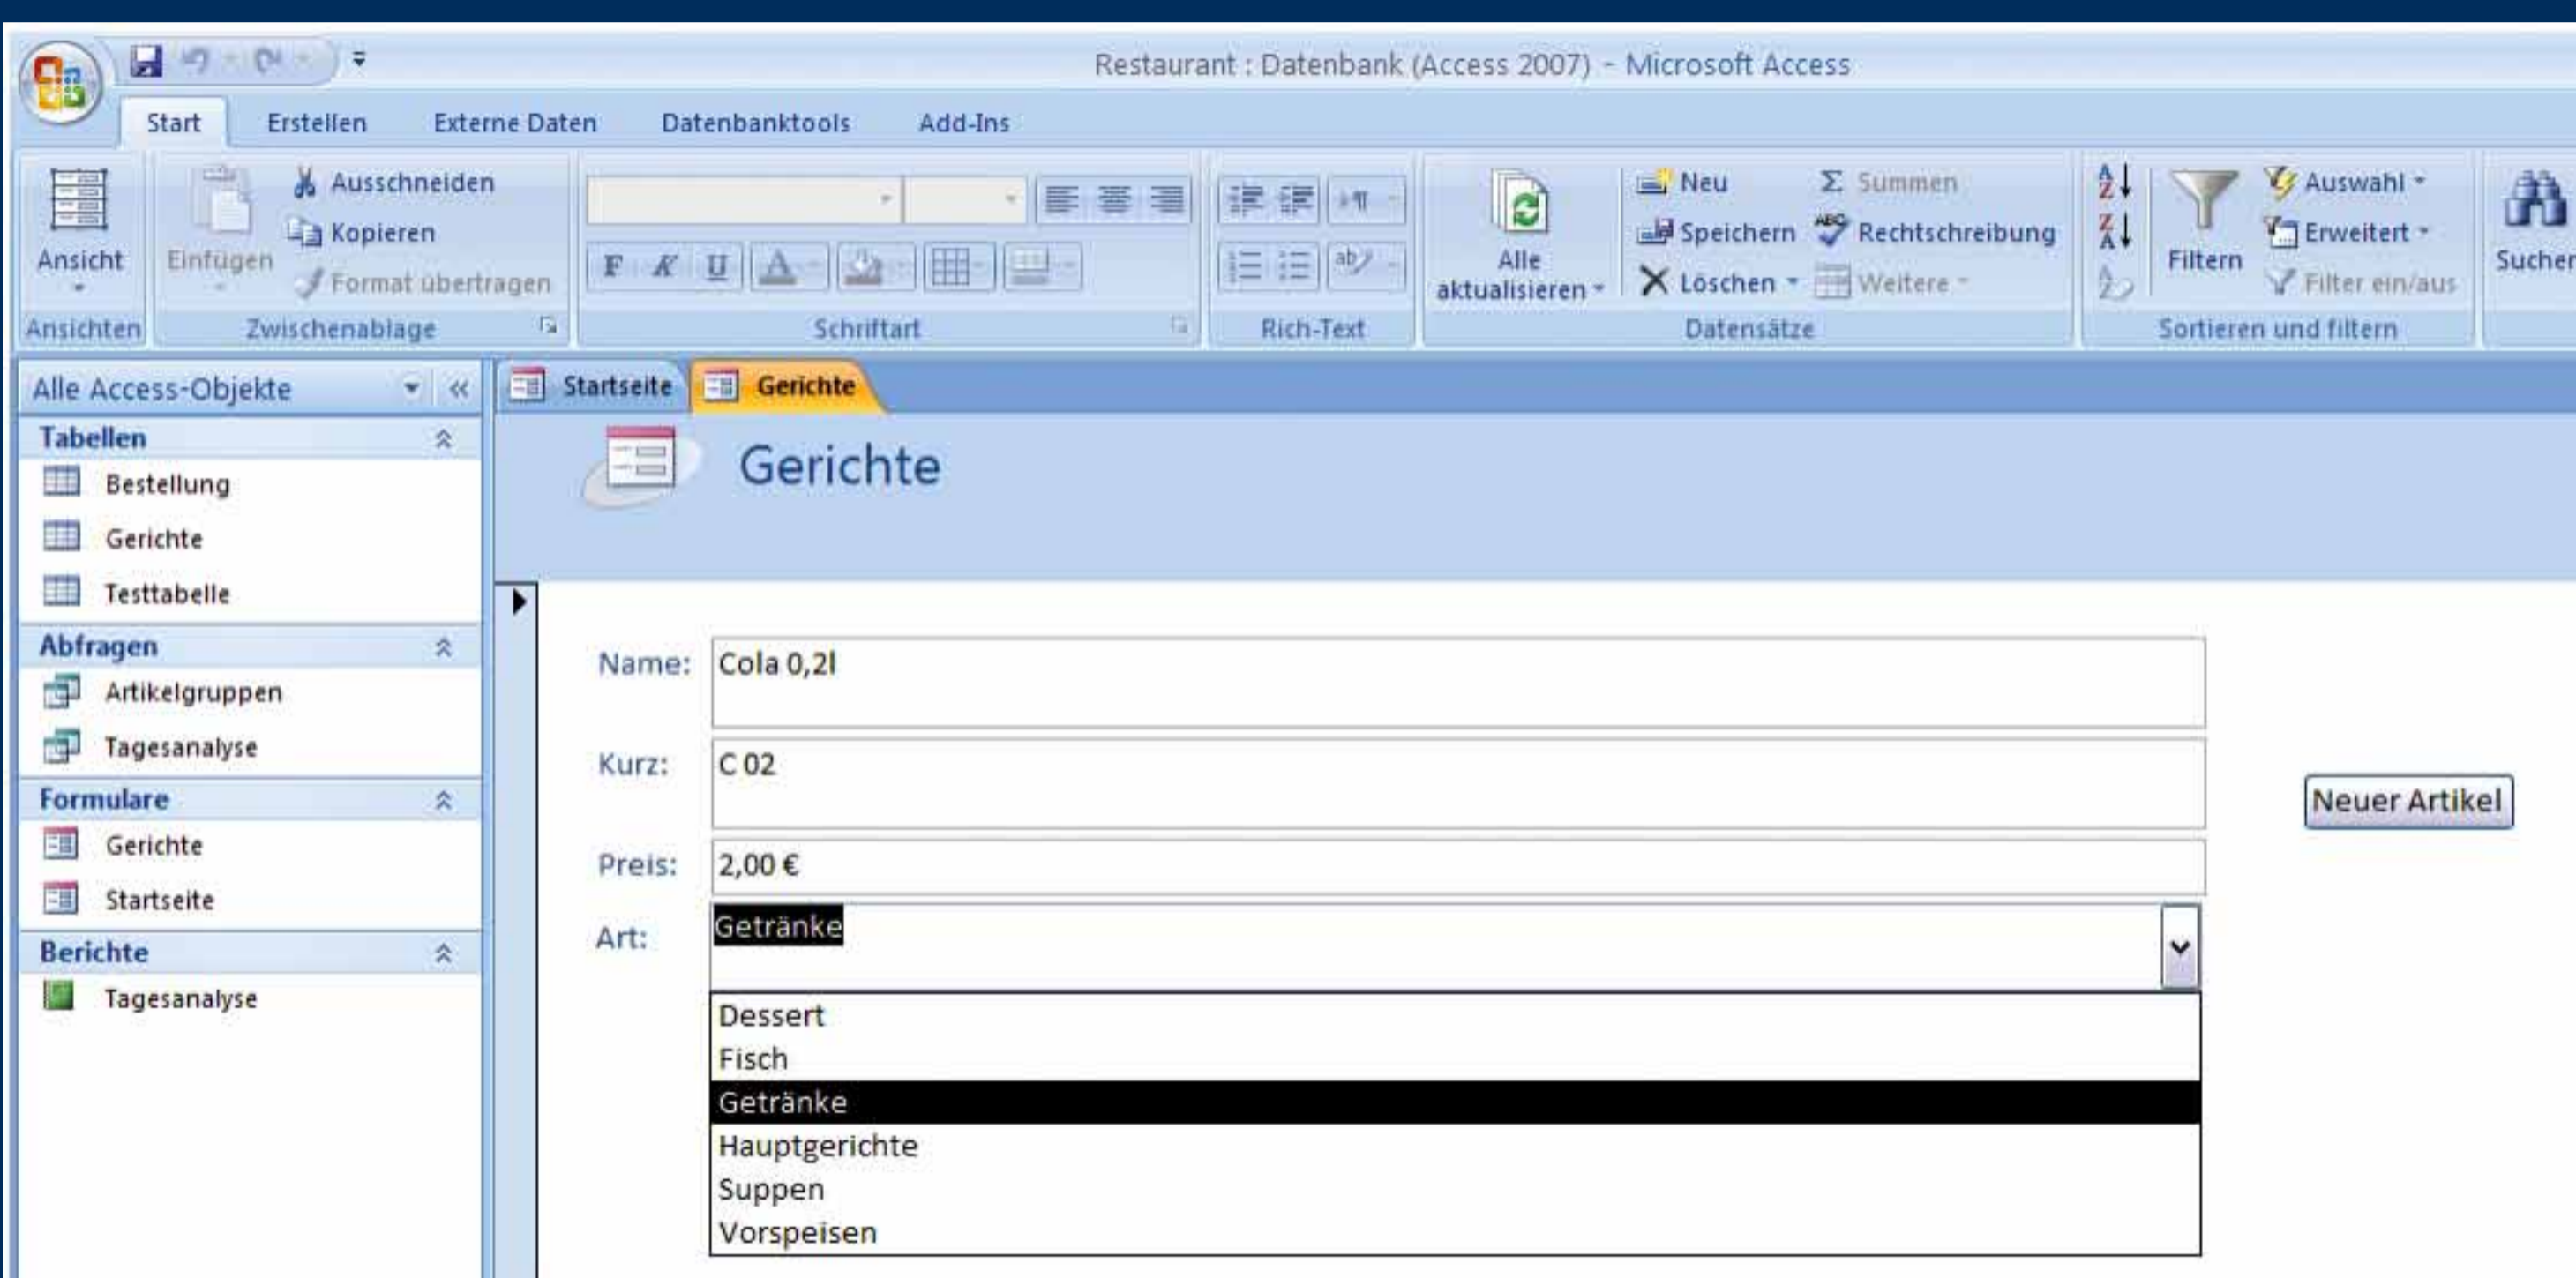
Restaurant : Datenbank (Access 2007) - Microsoft Access

Start Erstellen Externe Daten Datenbanktools Add-Ins

Ansicht
Ansichten

Einfügen
Ausschneiden
Kopieren
Format übertragen
Zwischenablage

F K U
Schriftart

Rich-Text

Alle aktualisieren
Neu
Speichern
Löschen
Summen
Rechtschreibung
Weitere
Datensätze

Filtern
Auswahl
Erweitert
Filter ein/aus
Sortieren und filtern

Suchen

Alle Access-Objekte
Tabellen
Bestellung
Gerichte
Testtabelle
Abfragen
Artikelgruppen
Tagesanalyse
Formulare
Gerichte
Startseite
Berichte
Tagesanalyse

Startseite Gerichte

Gerichte

Name: Cola 0,2l
Kurz: C 02
Preis: 2,00 €
Art: Getränke

Neuer Artikel

Dessert
Fisch
Getränke
Hauptgerichte
Suppen
Vorspeisen